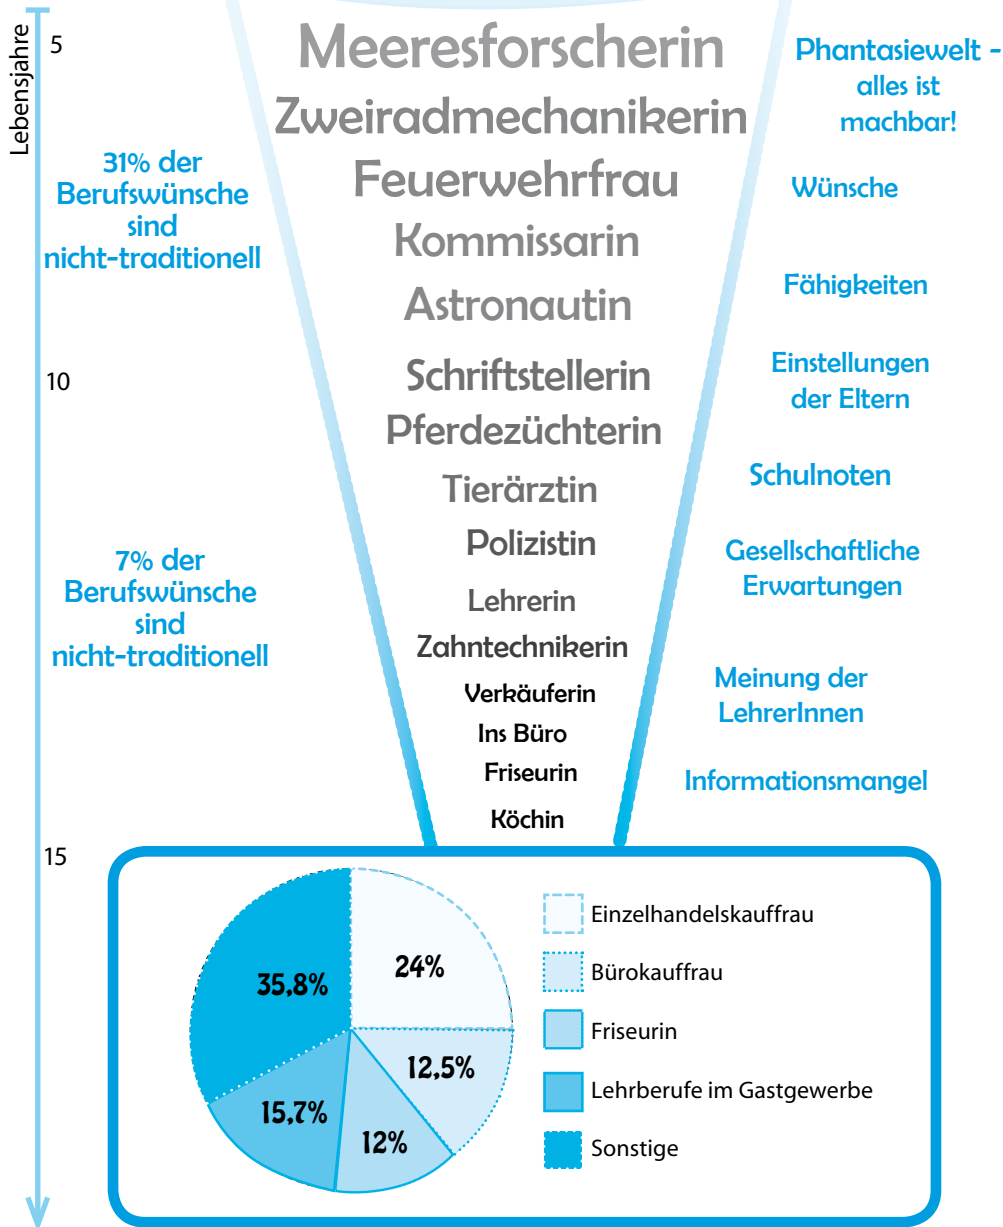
Lebensjahre

5

10

15

31% der Berufswünsche sind nicht-traditionell

7% der Berufswünsche sind nicht-traditionell

Meeresforscherin
Zweiradmechanikerin
Feuerwehrfrau
Kommissarin
Astronautin
Schriftstellerin
Pferdezüchterin
Tierärztin
Polizistin
Lehrerin
Zahntechnikerin
Verkäuferin
Ins Büro
Friseurin
Köchin

Phantasiewelt - alles ist machbar!

Wünsche

Fähigkeiten

Einstellungen der Eltern

Schulnoten

Gesellschaftliche Erwartungen

Meinung der LehrerInnen

Informationsmangel

24%
12,5%
12%
15,7%
35,8%

Einzelhandelskauffrau
Bürokauffrau
Friseurin
Lehrberufe im Gastgewerbe
Sonstige